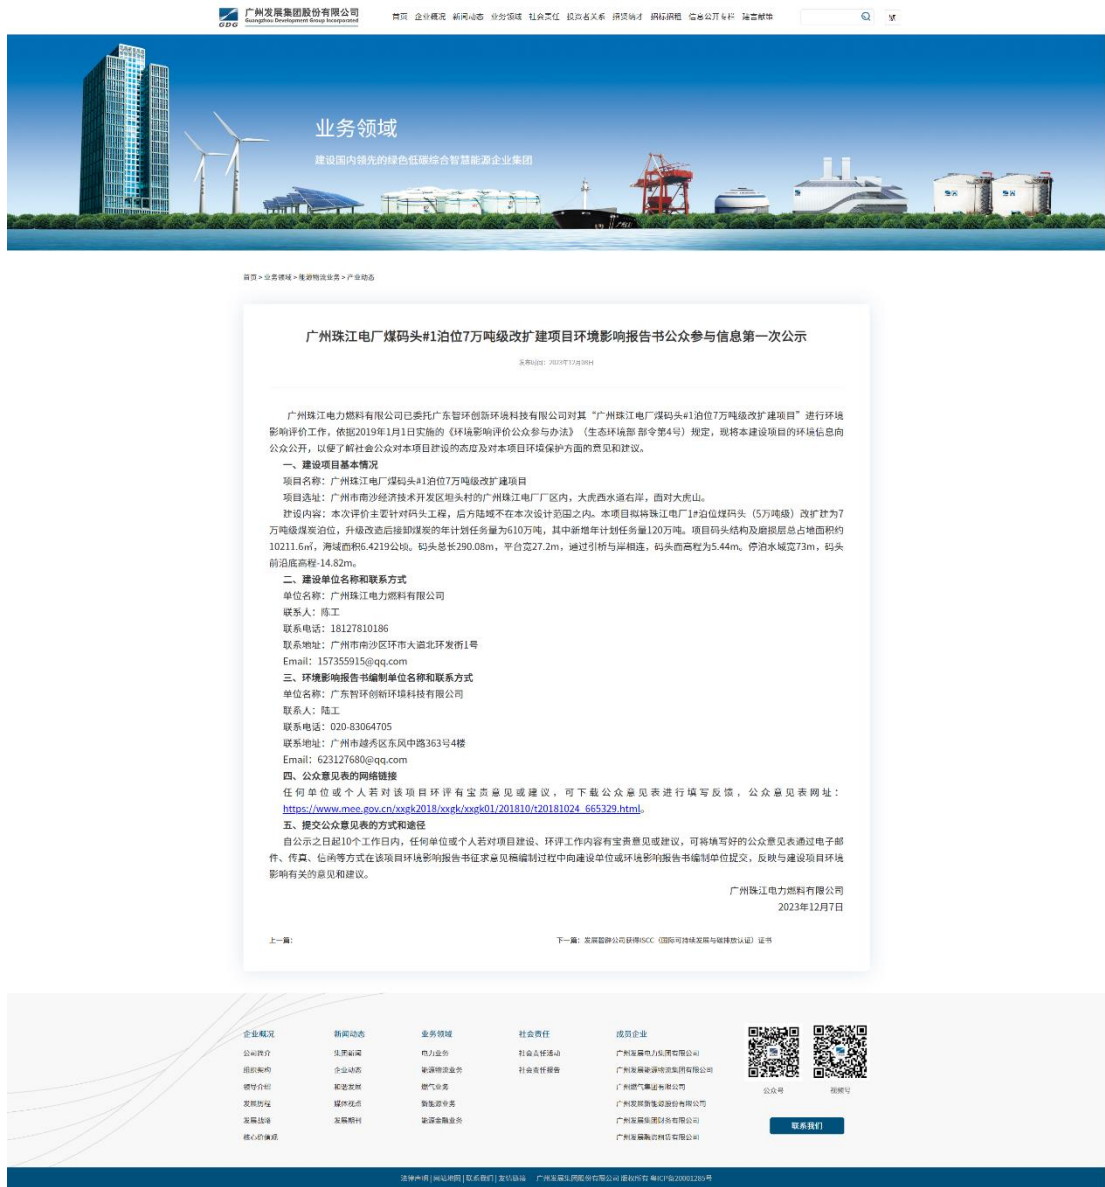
广州发展集团股份有限公司
Guangzhou Development Group Incorporated
GDG

首页 企业概况 新闻动态 业务领域 社会责任 投资者关系 招贤纳才 招标采购 信息公开专栏 廉洁献辞

业务领域
建设国内领先的绿色低碳综合智慧能源企业集团

首页 > 业务领域 > 能源物流业务 > 产业动态

广州珠江电厂煤码头#1泊位7万吨级改扩建项目环境影响报告书公众参与信息第一次公示

发布时间：2023年12月08日

广州珠江电力燃料有限公司已委托广东智环创新环境科技有限公司对其"广州珠江电厂煤码头#1泊位7万吨级改扩建项目"进行环境影响评价工作。依据2019年1月1日实施的《环境影响评价公众参与办法》（生态环境部 部令第4号）规定，现将本建设项目的环境信息向公众公开，以便了解社会公众对本项目建设的态度及对本项目环境保护方面的意见和建议。

一、建设项目基本情况
项目名称：广州珠江电厂煤码头#1泊位7万吨级改扩建项目
项目选址：广州市南沙经济技术开发区坦头村的广州珠江电厂厂区内，大虎西水道右岸，西对大虎山。
建设内容：本次评价主要针对码头工程，后方陆域不在本次设计范围之内。本项目拟将珠江电厂1#泊位煤码头（5万吨级）改扩建为7万吨级煤炭泊位，升级改造后接卸煤炭的年计划任务量为610万吨，其中新增年计划任务量120万吨。项目码头结构及磨损层总占地面积约10211.6㎡，海域面积6.4219公顷。码头总长290.08m，平台宽27.2m，通过引桥与岸相连，码头面高程为5.44m。停泊水域宽73m，码头前沿底高程-14.82m。

二、建设单位名称和联系方式
单位名称：广州珠江电力燃料有限公司
联系人：陈工
联系电话：18127810186
联系地址：广州市南沙区环市大道北环发街1号
Email：157355915@qq.com

三、环境影响报告书编制单位名称和联系方式
单位名称：广东智环创新环境科技有限公司
联系人：陆工
联系电话：020-83064705
联系地址：广州市越秀区东风中路363号4楼
Email：623127680@qq.com

四、公众意见表的网络链接
任何单位或个人若对该项目环评有宝贵意见或建议，可下载公众意见表进行填写反馈，公众意见表网址：https://www.mee.gov.cn/xxgk2018/xxgk/xxgk01/201810/t20181024_665329.html。

五、提交公众意见表的方式和途径
自公示之日起10个工作日内，任何单位或个人若对项目建设、环评工作内容有宝贵意见或建议，可将填写好的公众意见表通过电子邮件、传真、信函等方式在该项目环境影响报告书征求意见稿编制过程中向建设单位或环境影响报告书编制单位提交，反映与建设项目环境影响有关的意见和建议。

广州珠江电力燃料有限公司
2023年12月7日

上一篇：
下一篇：发展燃料公司获得ISCC（国际可持续发展与碳排放认证）证书

企业概况
公司简介
组织架构
领导介绍
发展历程
发展战略
核心价值观

新闻动态
集团新闻
企业动态
视频发展
媒体视点
发展期刊

业务领域
电力业务
能源物流业务
燃气业务
新能源业务
能源金融业务

社会责任
社会责任活动
社会责任报告

成员企业
广州发展电力集团有限公司
广州发展能源物流集团有限公司
广州燃气集团有限公司
广州发展新能源股份有限公司
广州发展集团财务有限公司
广州发展融资租赁有限公司

公众号
视频号
联系我们

法律声明 | 网站地图 | 联系我们 | 友情链接 广州发展集团股份有限公司 版权所有 粤ICP备20001285号